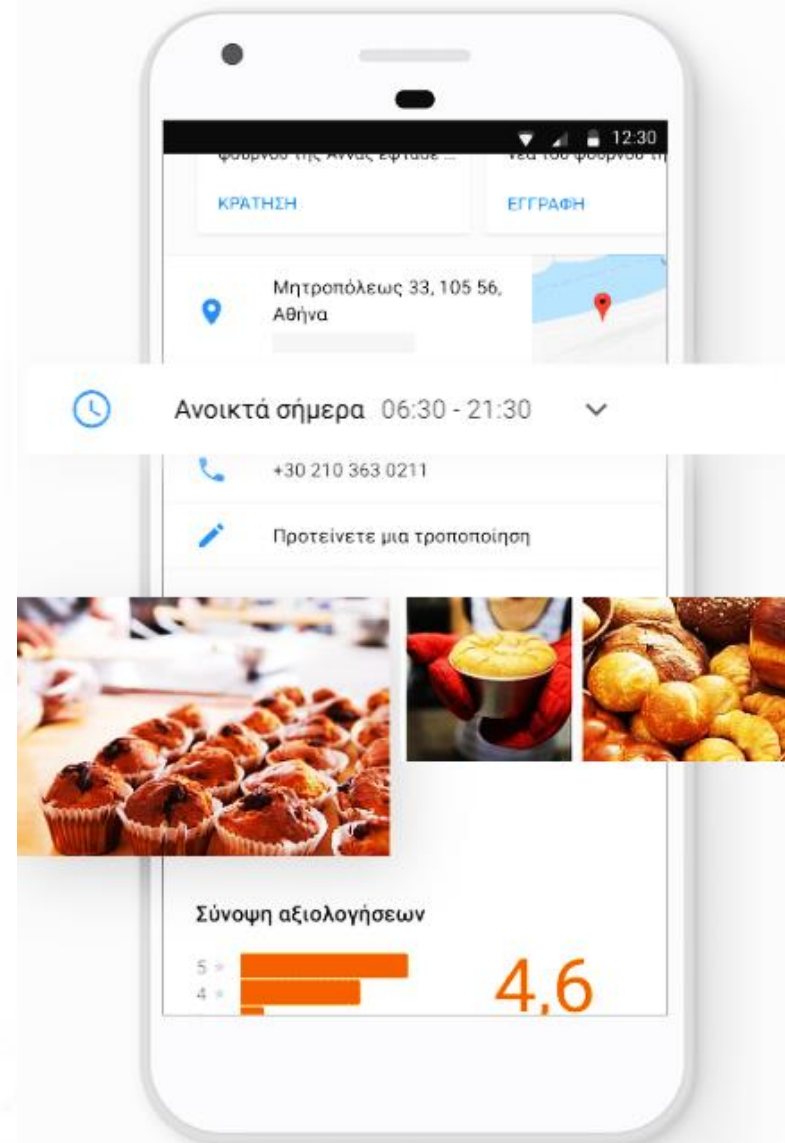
12:30

φούρνου της Άννας έφτασε ...

νέα του φούρνου τ

ΚΡΑΤΗΣΗ

ΕΓΓΡΑΦΗ

Μητροπόλεως 33, 105 56, Αθήνα

Ανοικτά σήμερα 06:30 - 21:30

+30 210 363 0211

Προτείνετε μια τροποποίηση

Σύνοψη αξιολογήσεων

5
4

4,6